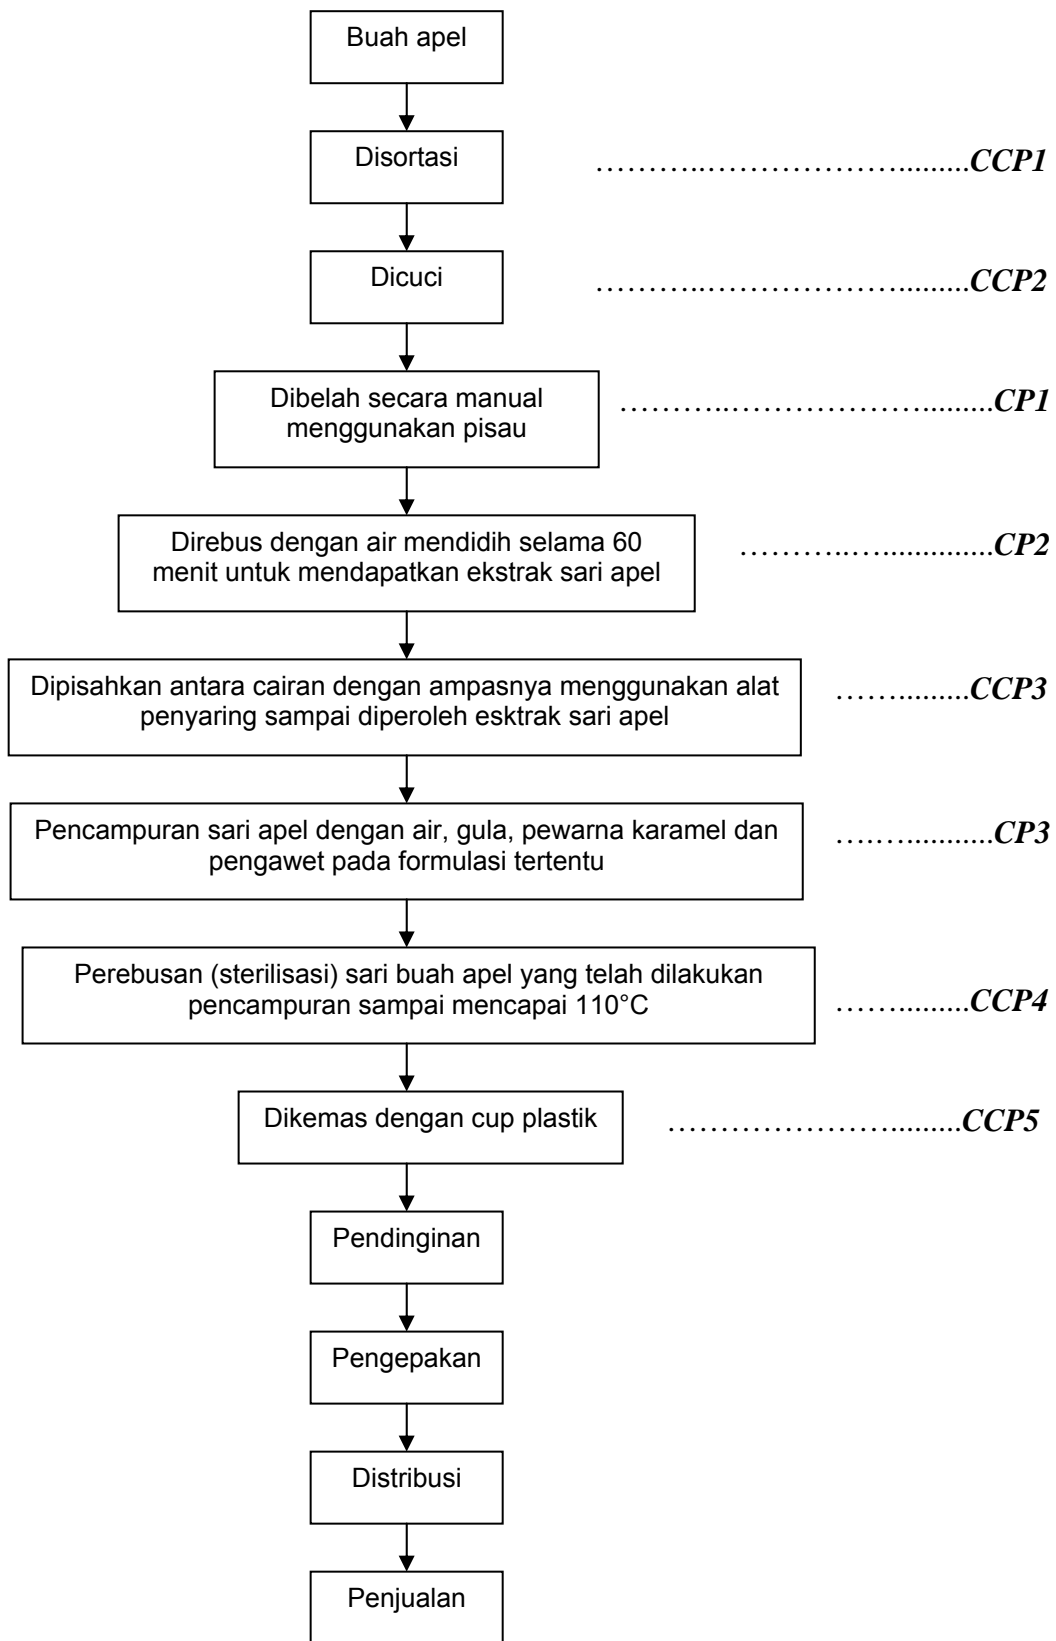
Buah apel

Disortasi ……….…………………........CCP1

Dicuci ……….…………………........CCP2

Dibelah secara manual menggunakan pisau ……….…………………........CP1

Direbus dengan air mendidih selama 60 menit untuk mendapatkan ekstrak sari apel ……….….............CP2

Dipisahkan antara cairan dengan ampasnya menggunakan alat penyaring sampai diperoleh esktrak sari apel ……..........CCP3

Pencampuran sari apel dengan air, gula, pewarna karamel dan pengawet pada formulasi tertentu ……..........CP3

Perebusan (sterilisasi) sari buah apel yang telah dilakukan pencampuran sampai mencapai 110°C ……..........CCP4

Dikemas dengan cup plastik …………………........CCP5

Pendinginan

Pengepakan

Distribusi

Penjualan